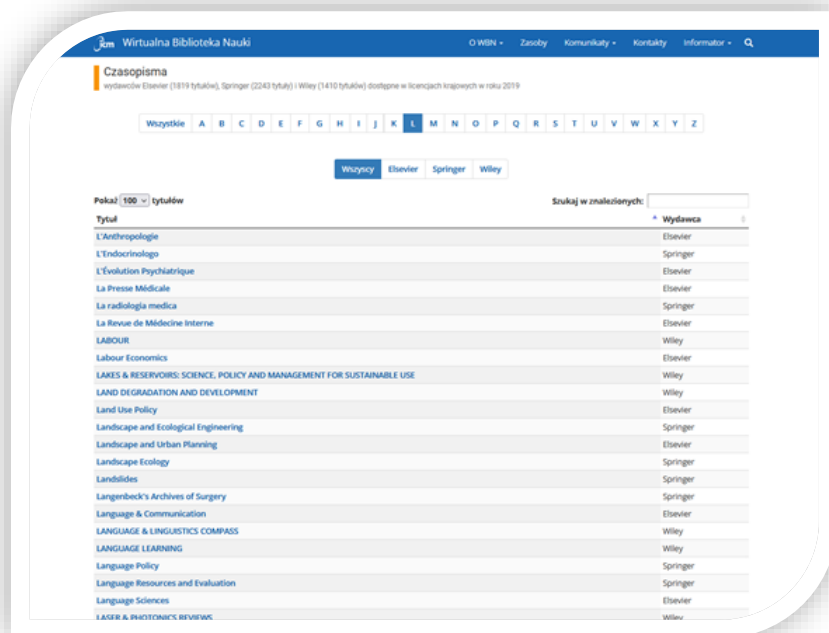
icm Wirtualna Biblioteka Nauki

O WBN ▾ Zasoby Komunikaty ▾ Kontakty Informator ▾

Czasopisma

wydawców Elsevier (1819 tytułów), Springer (2243 tytuły) i Wiley (1410 tytułów) dostępne w licencjach krajowych w roku 2019

Wszystkie A B C D E F G H I J K L M N O P Q R S T U V W X Y Z

Wszyscy Elsevier Springer Wiley

Pokaż 100 tytułów

Szukaj w znalezionych:

| Tytuł | Wydawca |
|---|---|
| L'Anthropologie | Elsevier |
| L'Endocrinologo | Springer |
| L'Évolution Psychiatrique | Elsevier |
| La Presse Médicale | Elsevier |
| La radiologia medica | Springer |
| La Revue de Médecine Interne | Elsevier |
| LABOUR | Wiley |
| Labour Economics | Elsevier |
| LAKES & RESERVOIRS: SCIENCE, POLICY AND MANAGEMENT FOR SUSTAINABLE USE | Wiley |
| LAND DEGRADATION AND DEVELOPMENT | Wiley |
| Land Use Policy | Elsevier |
| Landscape and Ecological Engineering | Springer |
| Landscape and Urban Planning | Elsevier |
| Landscape Ecology | Springer |
| Landslides | Springer |
| Langenbeck's Archives of Surgery | Springer |
| Language & Communication | Elsevier |
| LANGUAGE & LINGUISTICS COMPASS | Wiley |
| LANGUAGE LEARNING | Wiley |
| Language Policy | Springer |
| Language Resources and Evaluation | Springer |
| Language Sciences | Elsevier |
| LASER & PHOTONICS REVIEWS | Wiley |